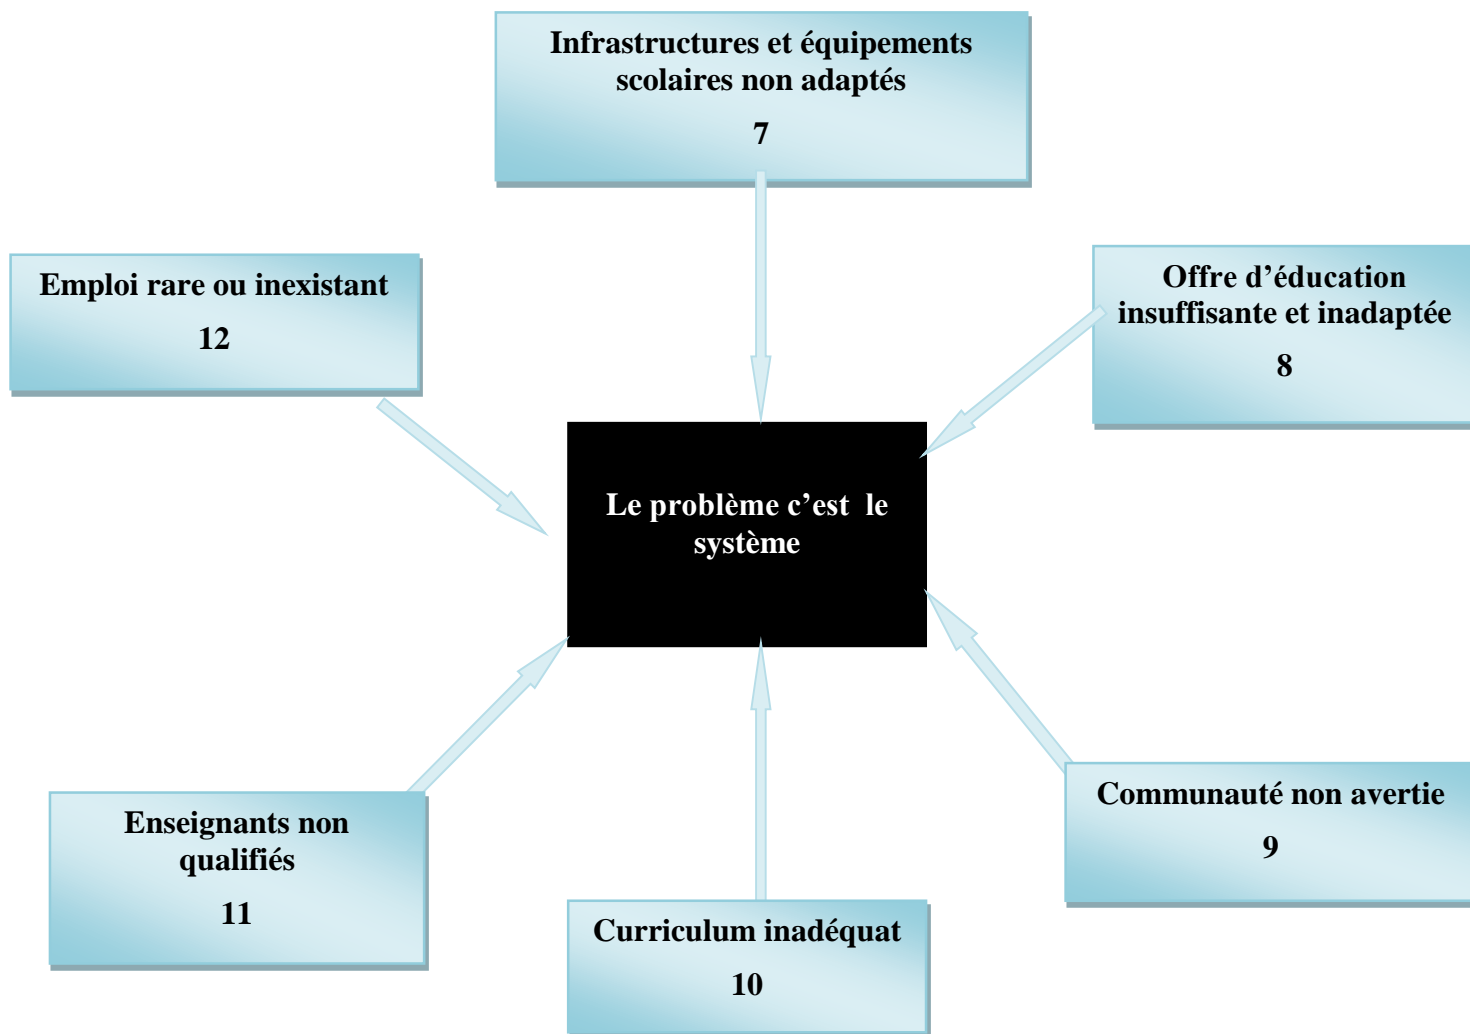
Infrastructures et équipements scolaires non adaptés
7

Emploi rare ou inexistant
12

Offre d'éducation insuffisante et inadaptée
8

Le problème c'est le système

Enseignants non qualifiés
11

Communauté non avertie
9

Curriculum inadéquat
10